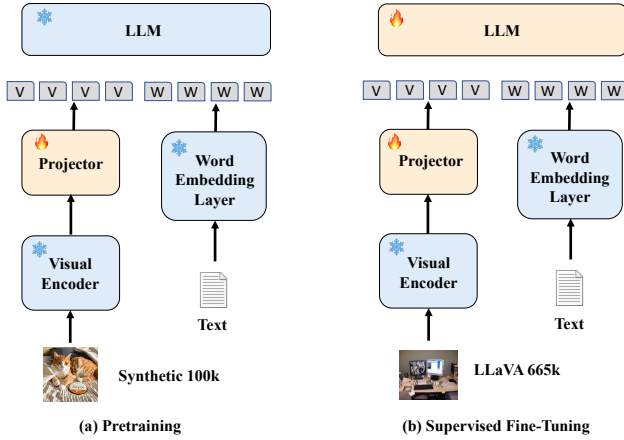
LLM

V V V V W W W W

Projector

Word Embedding Layer

Visual Encoder

Text

Synthetic 100k

(a) Pretraining

LLM

V V V V W W W W

Projector

Word Embedding Layer

Visual Encoder

Text

LLaVA 665k

(b) Supervised Fine-Tuning